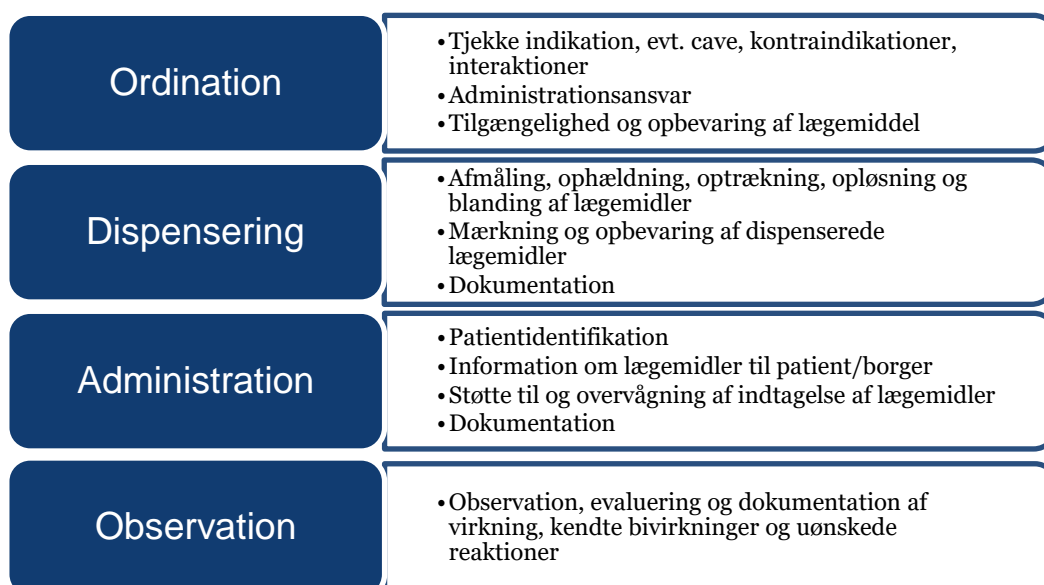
Ordination

• Tjekke indikation, evt. cave, kontraindikationer, interaktioner
• Administrationsansvar
• Tilgængelighed og opbevaring af lægemiddel

Dispensering

• Afmåling, ophældning, optrækning, opløsning og blanding af lægemidler
• Mærkning og opbevaring af dispenserede lægemidler
• Dokumentation

Administration

• Patientidentifikation
• Information om lægemidler til patient/borger
• Støtte til og overvågning af indtagelse af lægemidler
• Dokumentation

Observation

• Observation, evaluering og dokumentation af virkning, kendte bivirkninger og uønskede reaktioner